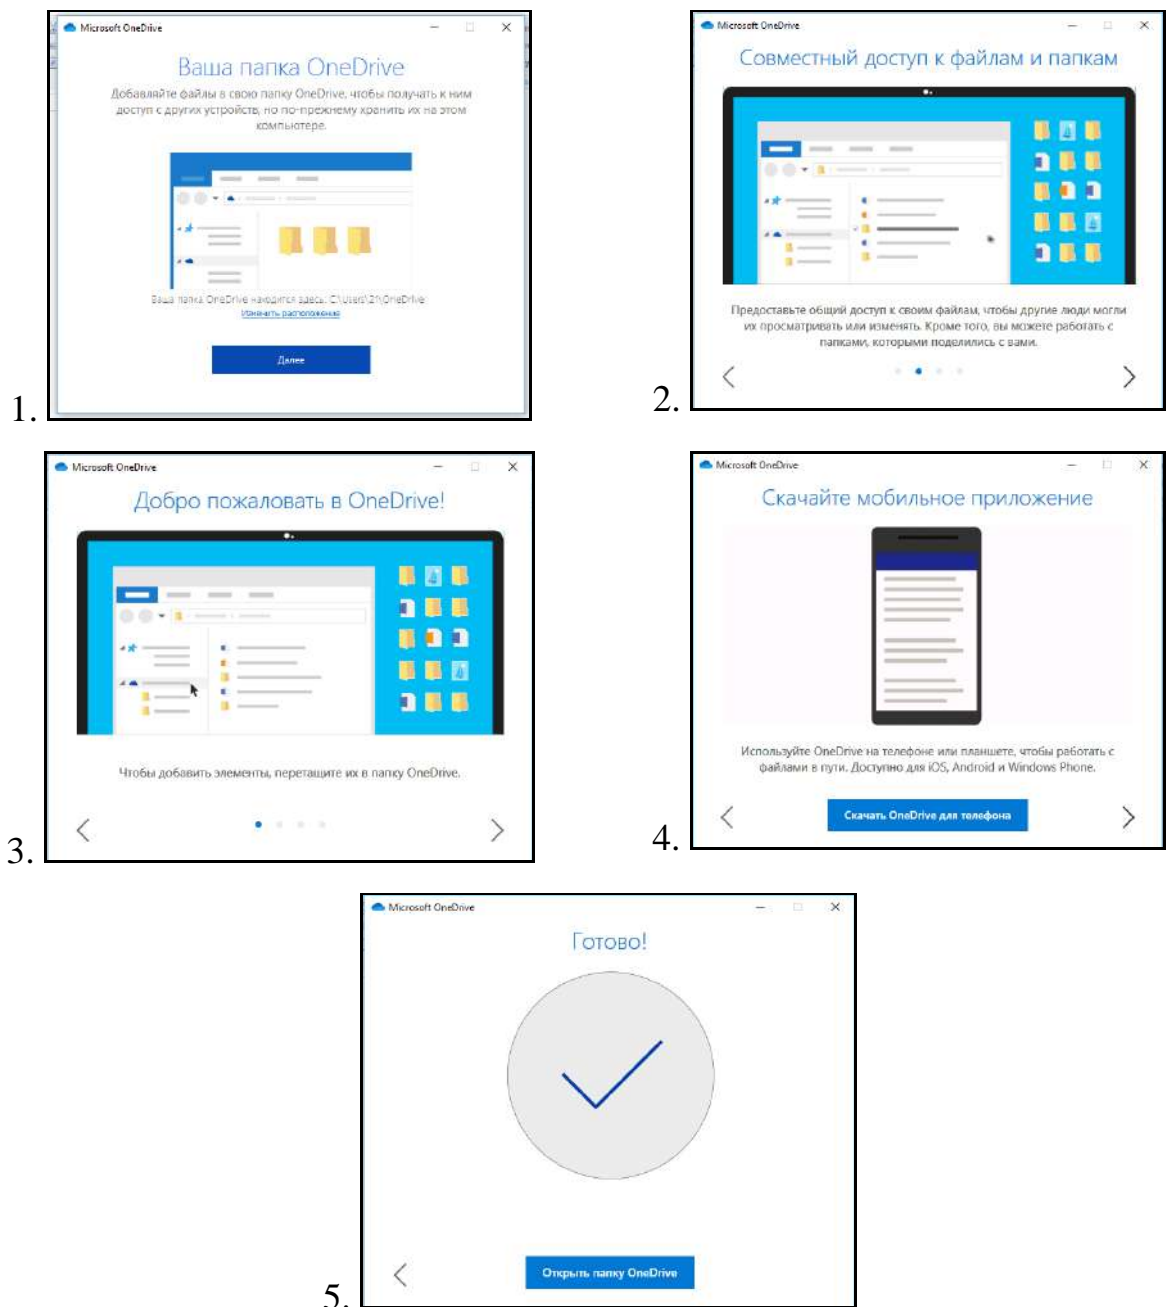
1.
Microsoft OneDrive

Ваша папка OneDrive

Добавляйте файлы в свою папку OneDrive, чтобы получать к ним доступ с других устройств, но по-прежнему хранить их на этом компьютере.

Ваша папка OneDrive находится здесь: C:\Users\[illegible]\OneDrive
Изменить расположение

Далее

2.
Microsoft OneDrive

Совместный доступ к файлам и папкам

Предоставьте общий доступ к своим файлам, чтобы другие люди могли их просматривать или изменять. Кроме того, вы можете работать с папками, которыми поделились с вами.

3.
Microsoft OneDrive

Добро пожаловать в OneDrive!

Чтобы добавить элементы, перетащите их в папку OneDrive.

4.
Microsoft OneDrive

Скачайте мобильное приложение

Используйте OneDrive на телефоне или планшете, чтобы работать с файлами в пути. Доступно для iOS, Android и Windows Phone.

Скачать OneDrive для телефона

5.
Microsoft OneDrive

Готово!

Открыть папку OneDrive